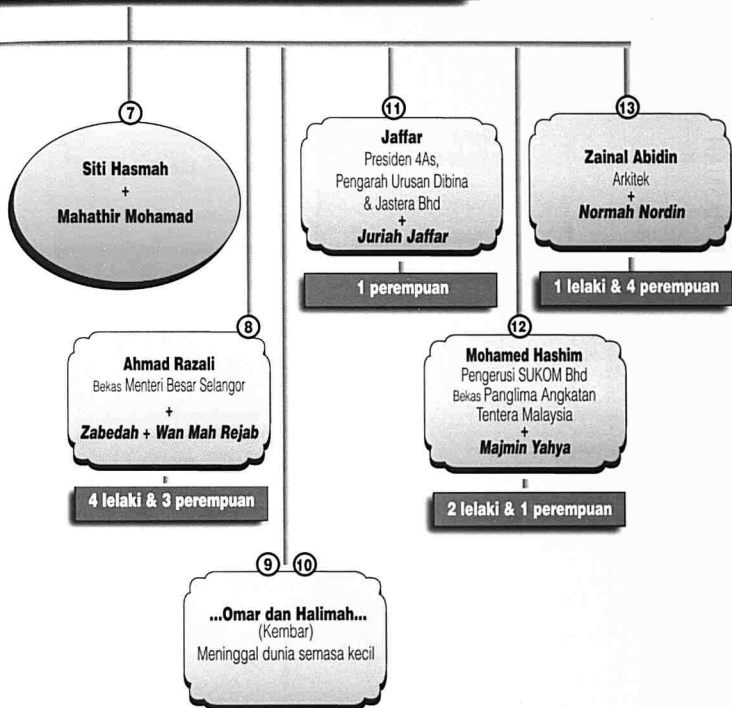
7

Siti Hasmah
+
Mahathir Mohamad

11

Jaffar
Presiden 4As, Pengarah Urusan Dibina & Jastera Bhd
+
Juriah Jaffar

1 perempuan

13

Zainal Abidin
Arkitek
+
Normah Nordin

1 lelaki & 4 perempuan

8

Ahmad Razali
Bekas Menteri Besar Selangor
+
Zabedah + Wan Mah Rejab

4 lelaki & 3 perempuan

12

Mohamed Hashim
Pengerusi SUKOM Bhd
Bekas Panglima Angkatan Tentera Malaysia
+
Majmin Yahya

2 lelaki & 1 perempuan

9 10

...Omar dan Halimah...
(Kembar)
Meninggal dunia semasa kecil